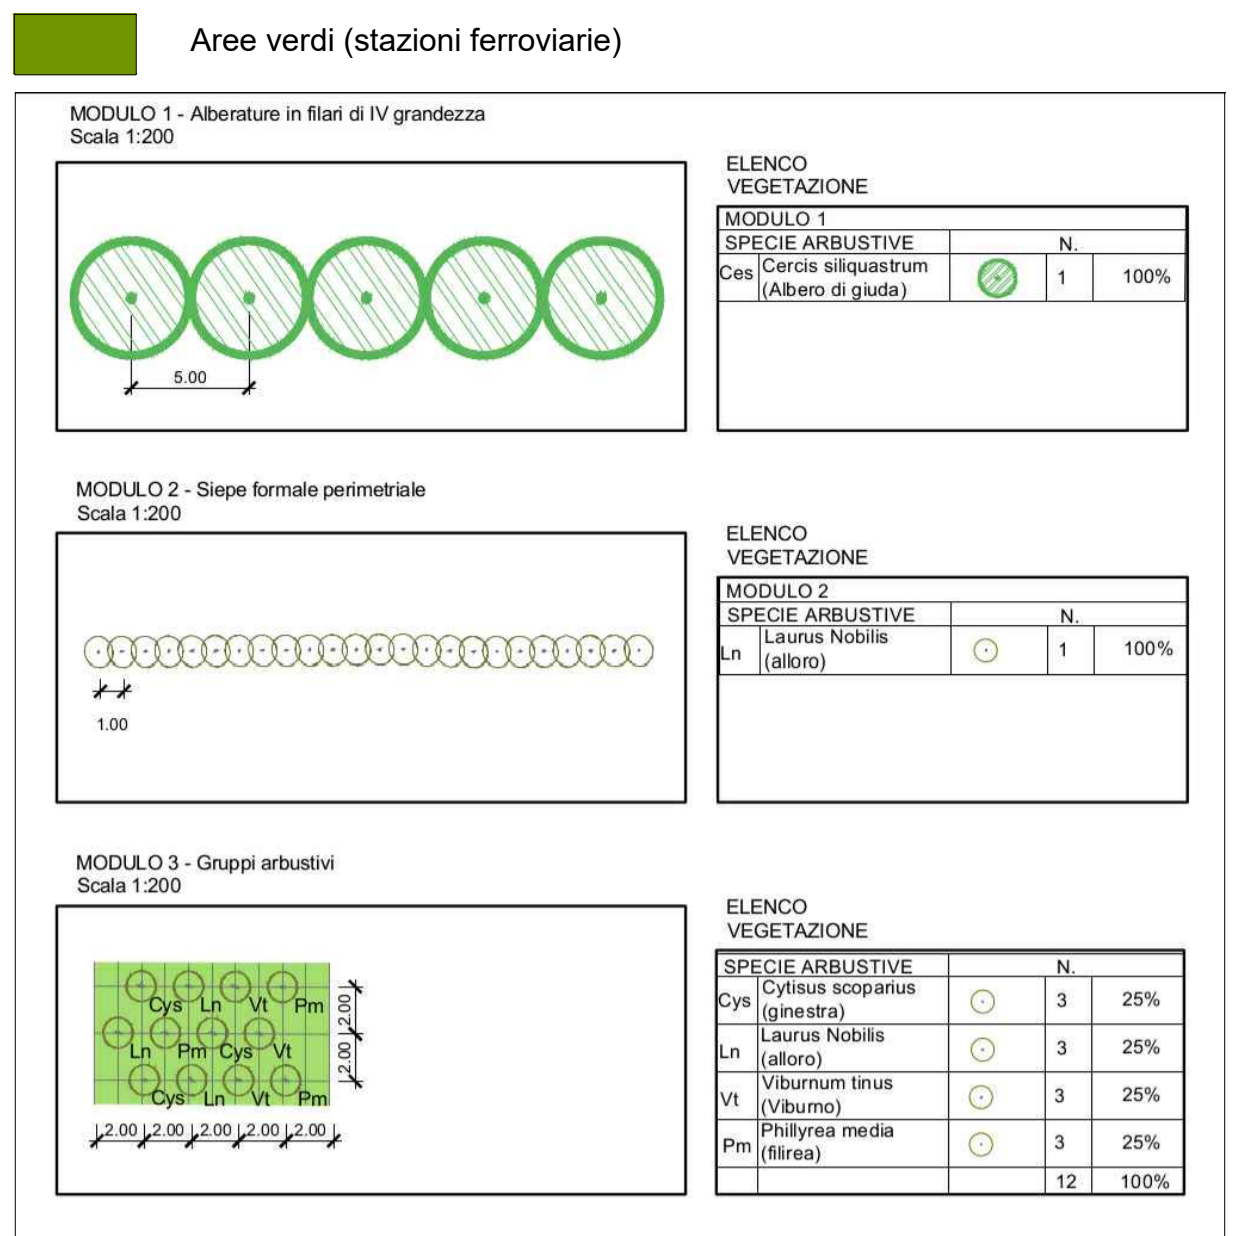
Aree verdi (stazioni ferroviarie)

MODULO 1 - Alberature in filari di IV grandezza
Scala 1:200

5.00

ELENCO VEGETAZIONE

| MODULO 1 | | | | |
|---|---|---|---|---|
| SPECIE ARBUSTIVE | | | N. | |
| Ces | Cercis siliquastrum (Albero di giuda) | | 1 | 100% |

MODULO 2 - Siepe formale perimetriale
Scala 1:200

1.00

ELENCO VEGETAZIONE

| MODULO 2 | | | | |
|---|---|---|---|---|
| SPECIE ARBUSTIVE | | | N. | |
| Ln | Laurus Nobilis (alloro) | | 1 | 100% |

MODULO 3 - Gruppi arbustivi
Scala 1:200

Cys Ln Vt Pm
Ln Pm Cys Vt
Cys Ln Vt Pm
2.00 2.00 2.00 2.00 2.00
2.00 2.00

ELENCO VEGETAZIONE

| SPECIE ARBUSTIVE | | | N. | |
|---|---|---|---|---|
| Cys | Cytisus scoparius (ginestra) | | 3 | 25% |
| Ln | Laurus Nobilis (alloro) | | 3 | 25% |
| Vt | Viburnum tinus (Viburno) | | 3 | 25% |
| Pm | Phillyrea media (filirea) | | 3 | 25% |
| | | | 12 | 100% |